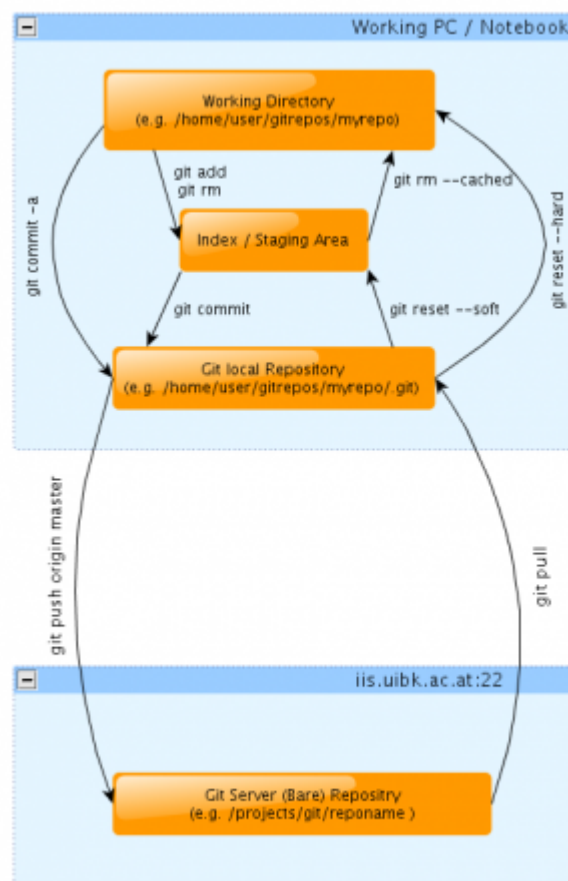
−

Working PC / Notebook

Working Directory
(e.g. /home/user/gitrepos/myrepo)

git add
git rm

git rm --cached

git commit -a

Index / Staging Area

git reset --hard

git commit

git reset --soft

Git local Repository
(e.g. /home/user/gitrepos/myrepo/.git)

git push origin master

git pull

−

iis.uibk.ac.at:22

Git Server (Bare) Repositry
(e.g. /projects/git/reponame )